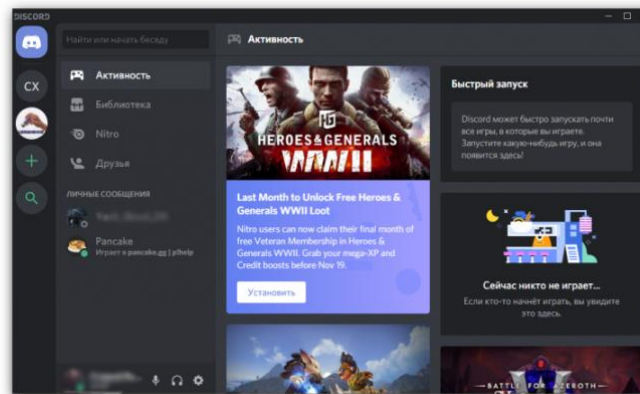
DISCORD

CX

Найти или начать беседу

Активность

Библиотека

Nitro

Друзья

ЛИЧНЫЕ СООБЩЕНИЯ

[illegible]

Pancake
Играет в pancake.gg | p!help

Активность

HG
HEROES & GENERALS
WWII

Last Month to Unlock Free Heroes & Generals WWII Loot

Nitro users can now claim their final month of free Veteran Membership in Heroes & Generals WWII. Grab your mega-XP and Credit boosts before Nov 19.

Установить

BATTLE FOR AZEROTH

Быстрый запуск

Discord может быстро запускать почти все игры, в которые вы играете. Запустите какую-нибудь игру, и она появится здесь!

Сейчас никто не играет...

Если кто-то начнёт играть, вы увидите это здесь.